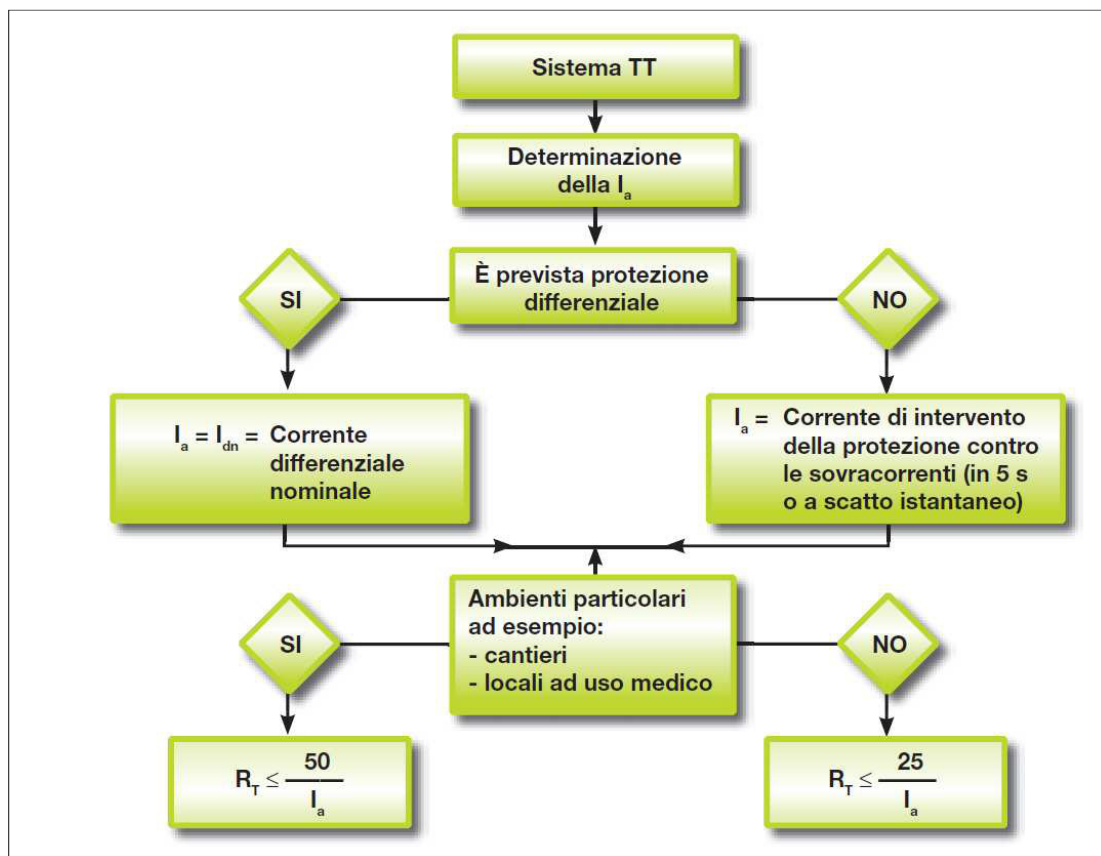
Sistema TT

Determinazione della $I_a$

È prevista protezione differenziale

SI

NO

$I_a = I_{dn}$ = Corrente differenziale nominale

$I_a$ = Corrente di intervento della protezione contro le sovracorrenti (in 5 s o a scatto istantaneo)

Ambienti particolari ad esempio:
- cantieri
- locali ad uso medico

SI

NO

$R_T \leq \frac{50}{I_a}$

$R_T \leq \frac{25}{I_a}$